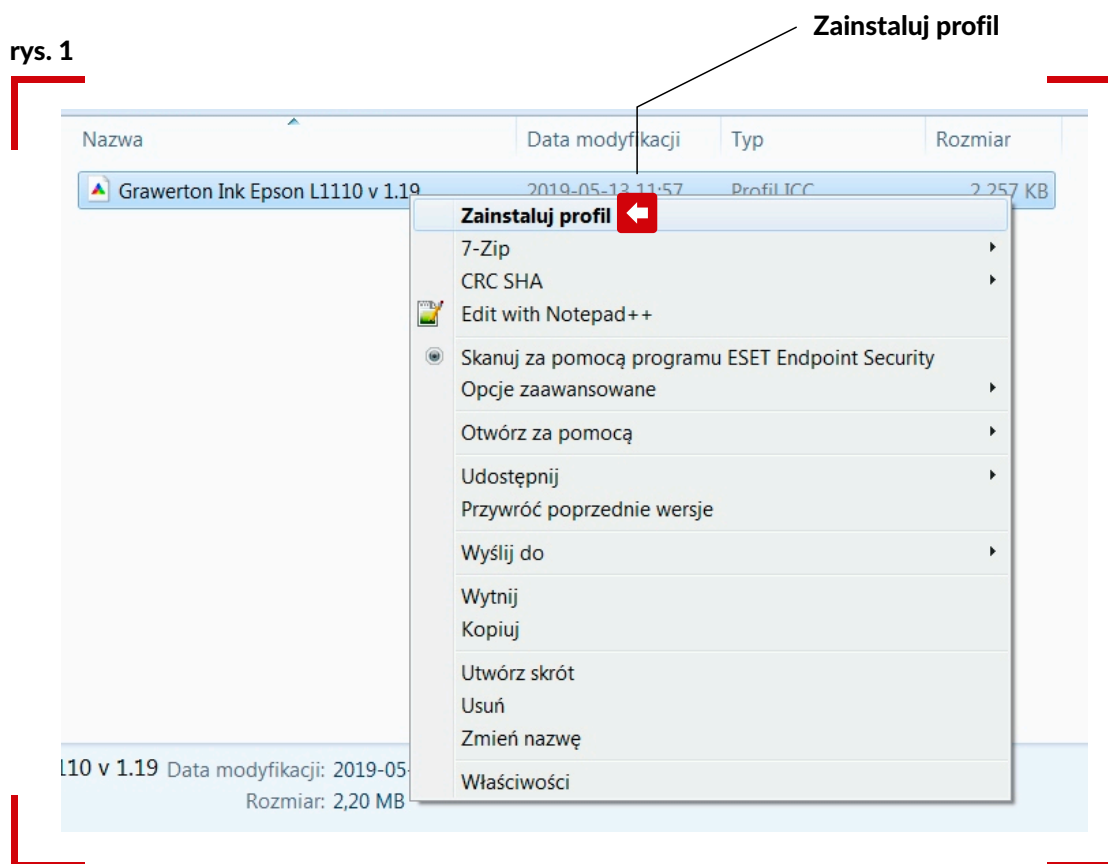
rys. 1

Zainstaluj profil

| Nazwa | Data modyfikacji | Typ | Rozmiar |
|---|---|---|---|
| Grawerton Ink Epson L1110 v 1.19 | 2019-05-13 11:57 | Profil ICC | 2 257 KB |

Zainstaluj profil
7-Zip
CRC SHA
Edit with Notepad++
Skanuj za pomocą programu ESET Endpoint Security
Opcje zaawansowane
Otwórz za pomocą
Udostępnij
Przywróć poprzednie wersje
Wyślij do
Wytnij
Kopiuj
Utwórz skrót
Usuń
Zmień nazwę
Właściwości

110 v 1.19 Data modyfikacji: 2019-05-
Rozmiar: 2,20 MB